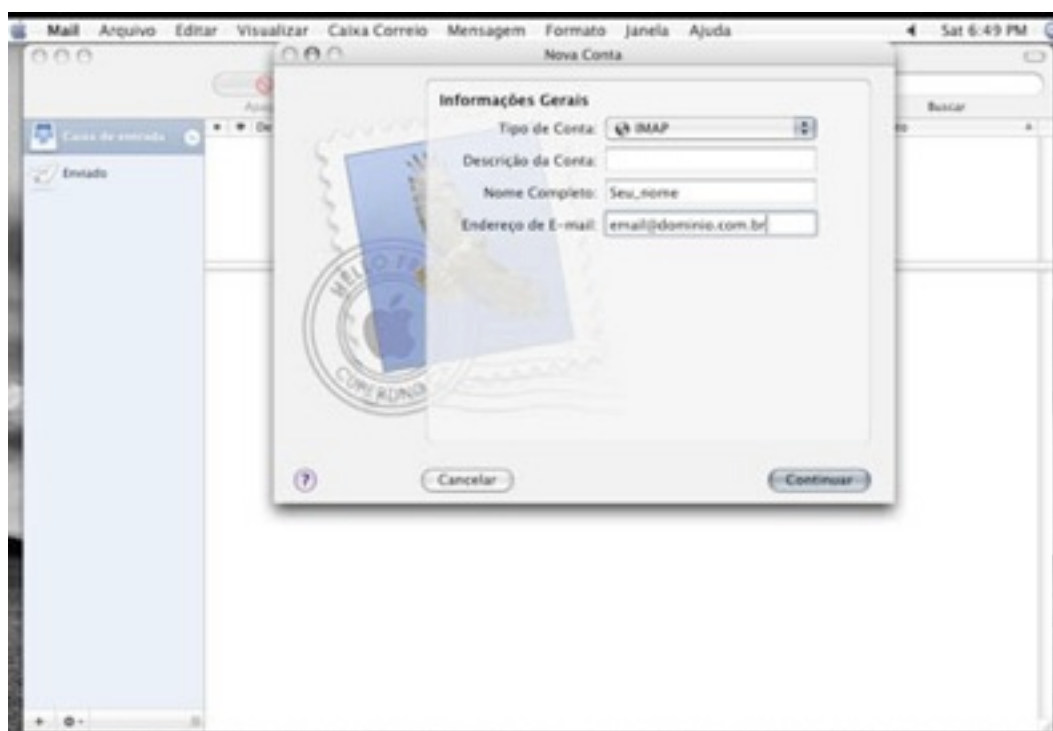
Mail Arquivo Editar Visualizar Caixa Correio Mensagem Formato Janela Ajuda Sat 6:49 PM

Nova Conta

Buscar

Caixa de entrada

Enviado

Informações Gerais

Tipo de Conta: IMAP

Descrição da Conta:

Nome Completo: Seu_nome

Endereço de E-mail: email@dominio.com.br

?

Cancelar

Continuar